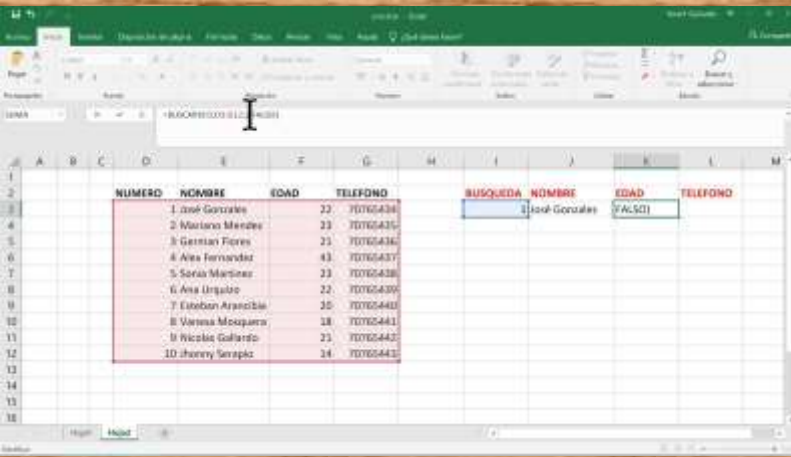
Archivo Inicio Insertar Disposición de página Fórmulas Datos Revisar Vista Ayuda ¿Qué desea hacer?

Pegar

Portapapeles Fuente Alineación Número Estilos Celdas Edición

SUMA =BUSCARV(I3;D3:G12;3;FALSO)

| | A | B | C | D | E | F | G | H | I | J | K | L | M |
|---|---|---|---|---|---|---|---|---|---|---|---|---|---|
| 1 | | | | | | | | | | | | | |
| 2 | | | | NUMERO | NOMBRE | EDAD | TELEFONO | | BUSQUEDA | NOMBRE | EDAD | TELEFONO | |
| 3 | | | | 1 | José Gonzales | 22 | 70765434 | | 1 | José Gonzales | FALSO) | | |
| 4 | | | | 2 | Mariano Mendez | 23 | 70765435 | | | | | | |
| 5 | | | | 3 | German Flores | 21 | 70765436 | | | | | | |
| 6 | | | | 4 | Alex Fernandez | 43 | 70765437 | | | | | | |
| 7 | | | | 5 | Sonia Martinez | 23 | 70765438 | | | | | | |
| 8 | | | | 6 | Ana Urquizo | 22 | 70765439 | | | | | | |
| 9 | | | | 7 | Esteban Arancibia | 30 | 70765440 | | | | | | |
| 10 | | | | 8 | Vanesa Mosquera | 18 | 70765441 | | | | | | |
| 11 | | | | 9 | Nicolas Gallardo | 21 | 70765442 | | | | | | |
| 12 | | | | 10 | Jhonny Serapio | 24 | 70765443 | | | | | | |
| 13 | | | | | | | | | | | | | |
| 14 | | | | | | | | | | | | | |
| 15 | | | | | | | | | | | | | |
| 16 | | | | | | | | | | | | | |

Hoja1 Hoja2

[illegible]